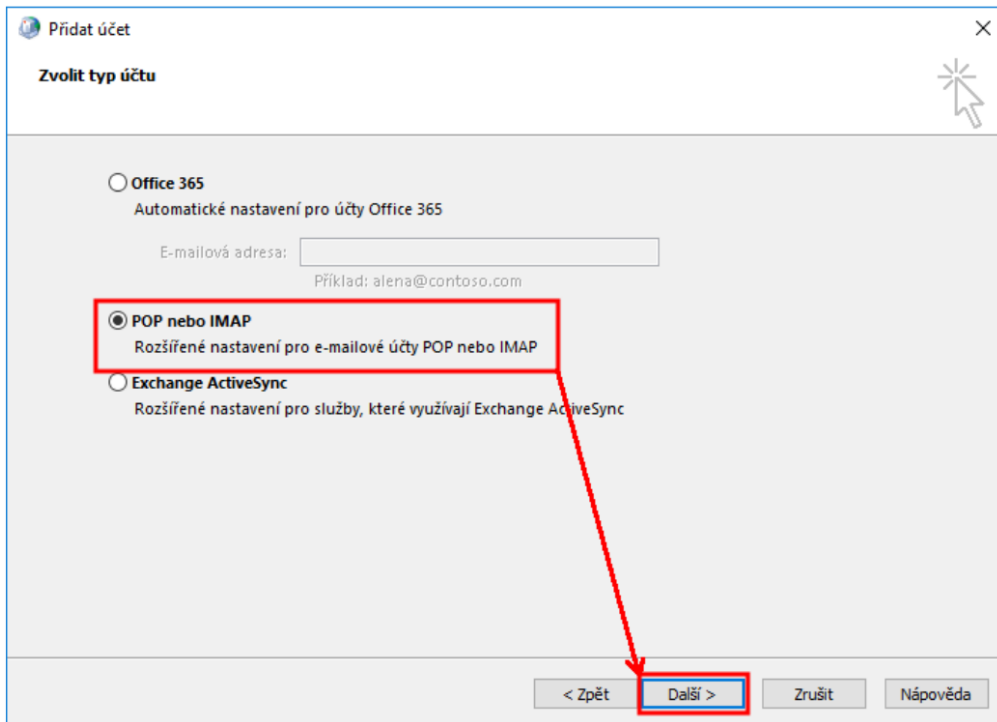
Přidat účet

Zvolit typ účtu

Office 365
Automatické nastavení pro účty Office 365

E-mailová adresa:
Příklad: alena@contoso.com

POP nebo IMAP
Rozšířené nastavení pro e-mailové účty POP nebo IMAP

Exchange ActiveSync
Rozšířené nastavení pro služby, které využívají Exchange ActiveSync

< Zpět
Další >
Zrušit
Nápověda